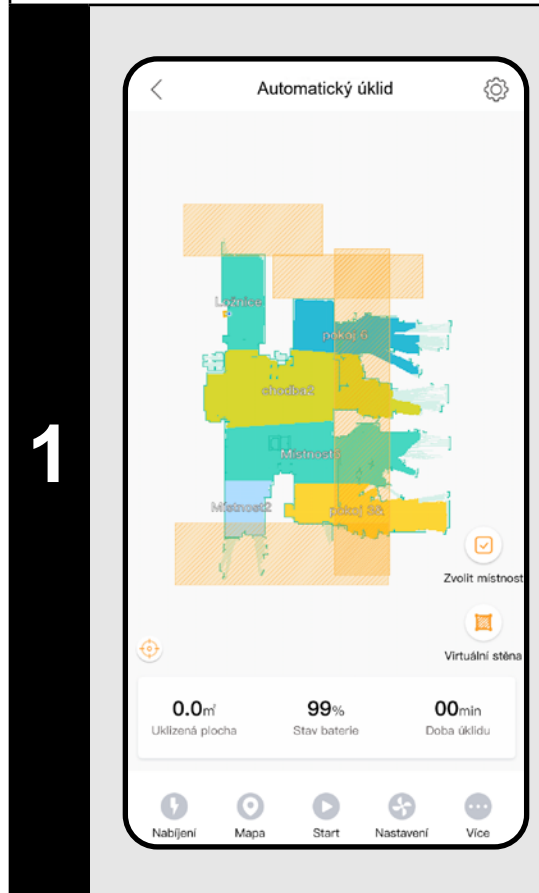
1

Automatický úklid

Ložnice
pokoj 6
chodba2
Místnost
Místnost2
pokoj 36

Zvolit místnost
Virtuální stěna

0.0m²
Uklizená plocha

99%
Stav baterie

00min
Doba úklidu

Nabíjení
Mapa
Start
Nastavení
Více